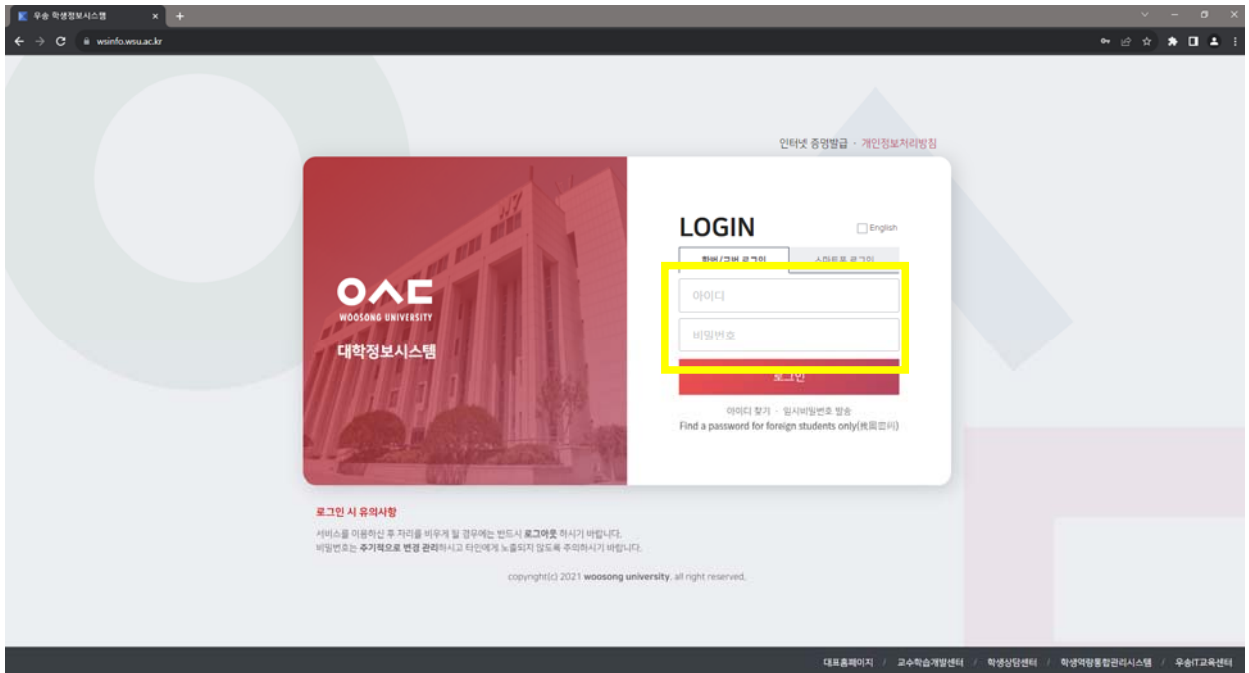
우송 학생정보시스템 ×
wsinfo.wsu.ac.kr

인터넷 증명발급 · 개인정보처리방침

WOOSONG UNIVERSITY
대학정보시스템

LOGIN
English
학번/교번 로그인
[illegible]
아이디
비밀번호
로그인
아이디 찾기 · 임시비밀번호 발송
Find a password for foreign students only(找回密码)

로그인 시 유의사항
서비스를 이용하신 후 자리를 비우게 될 경우에는 반드시 로그아웃 하시기 바랍니다.
비밀번호는 주기적으로 변경 관리하시고 타인에게 노출되지 않도록 주의하시기 바랍니다.

copyright(c) 2021 woosong university. all right reserved.

대표홈페이지 / 교수학습개발센터 / 학생상담센터 / 학생역량통합관리시스템 / 우송IT교육센터